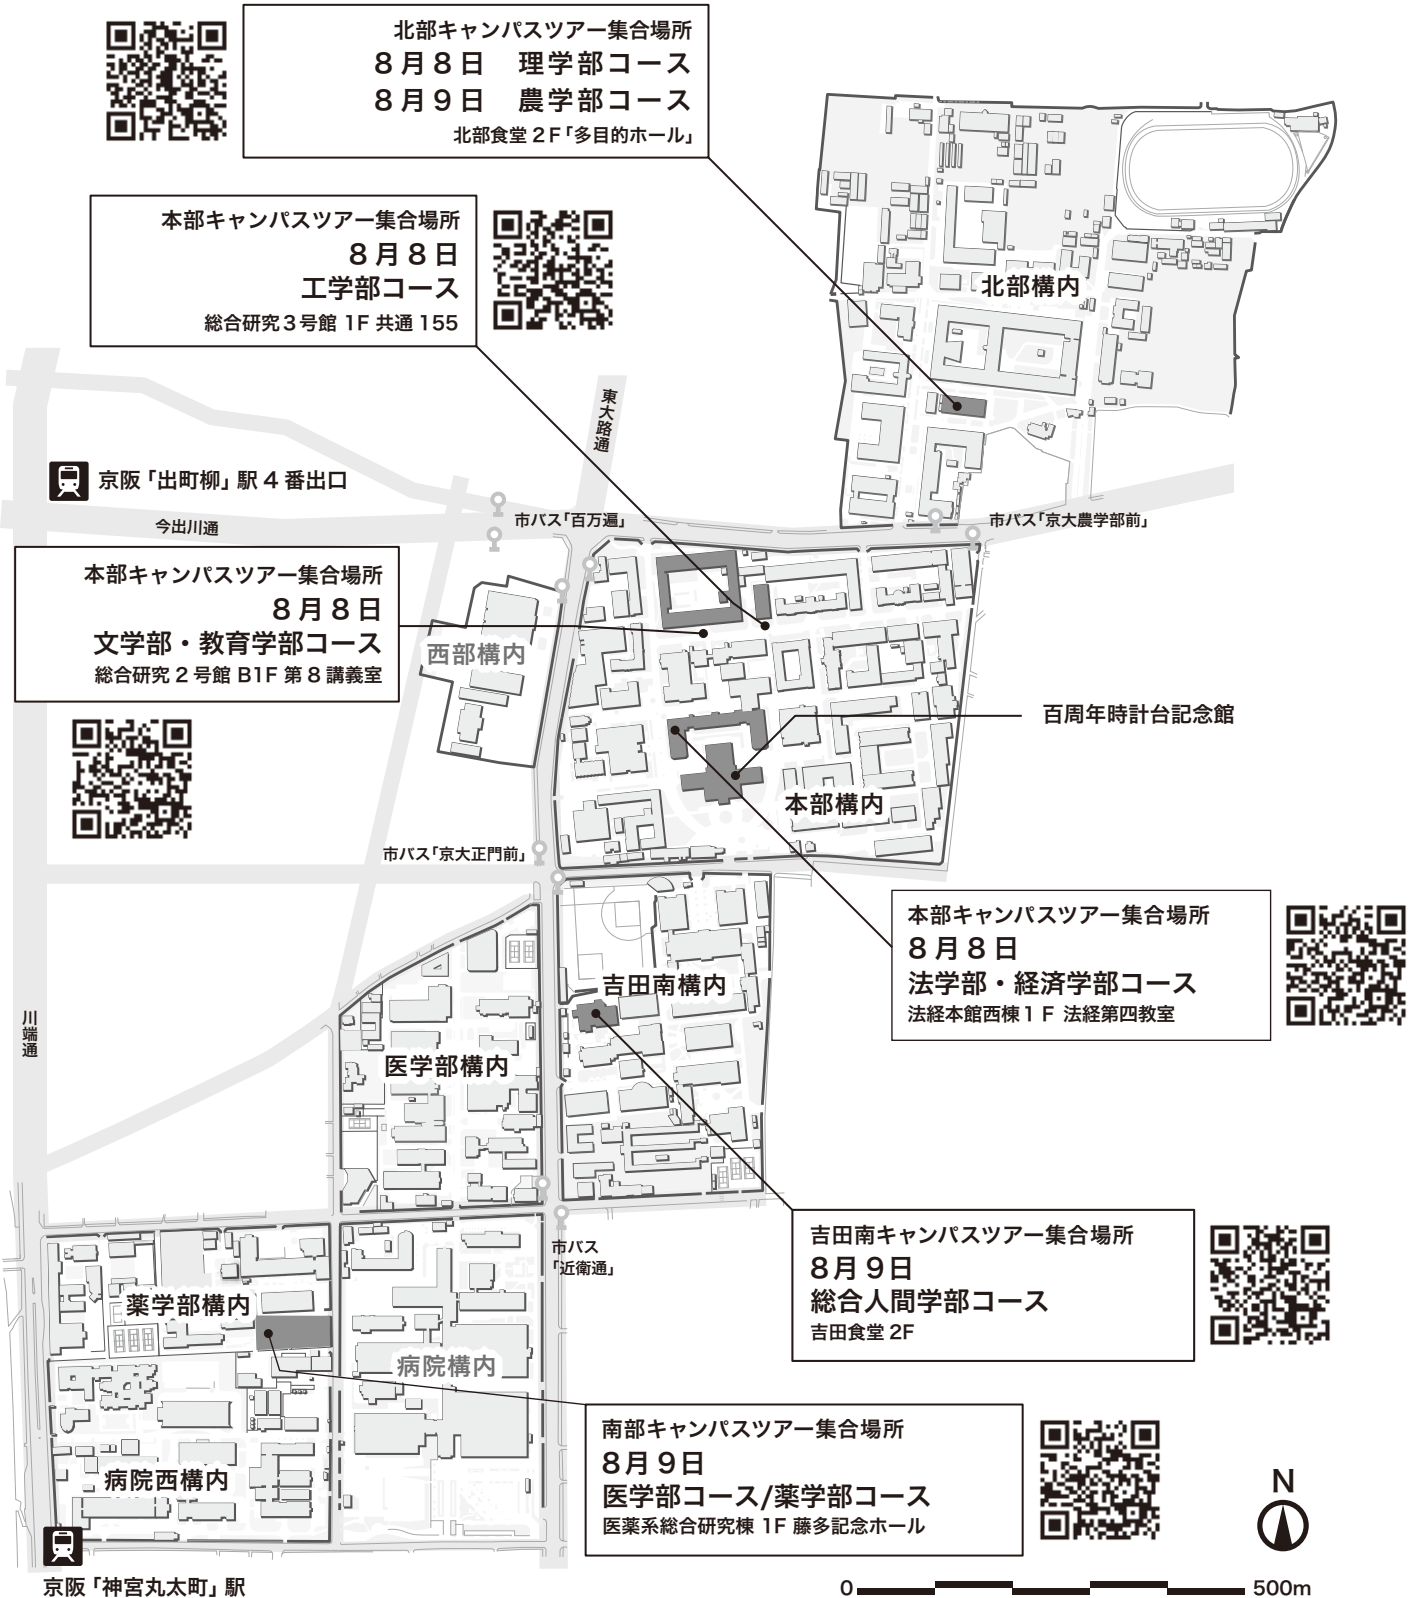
北部キャンパスツアー集合場所
8月8日　理学部コース
8月9日　農学部コース
北部食堂 2F「多目的ホール」

本部キャンパスツアー集合場所
8月8日
工学部コース
総合研究3号館 1F 共通 155

北部構内

東大路通

京阪「出町柳」駅 4 番出口

今出川通

市バス「百万遍」

市バス「京大農学部前」

本部キャンパスツアー集合場所
8月8日
文学部・教育学部コース
総合研究2号館 B1F 第8講義室

西部構内

百周年時計台記念館

本部構内

市バス「京大正門前」

本部キャンパスツアー集合場所
8月8日
法学部・経済学部コース
法経本館西棟1F 法経第四教室

吉田南構内

川端通

医学部構内

市バス
「近衛通」

吉田南キャンパスツアー集合場所
8月9日
総合人間学部コース
吉田食堂 2F

薬学部構内

病院構内

南部キャンパスツアー集合場所
8月9日
医学部コース/薬学部コース
医薬系総合研究棟 1F 藤多記念ホール

病院西構内

N

京阪「神宮丸太町」駅

0　500m